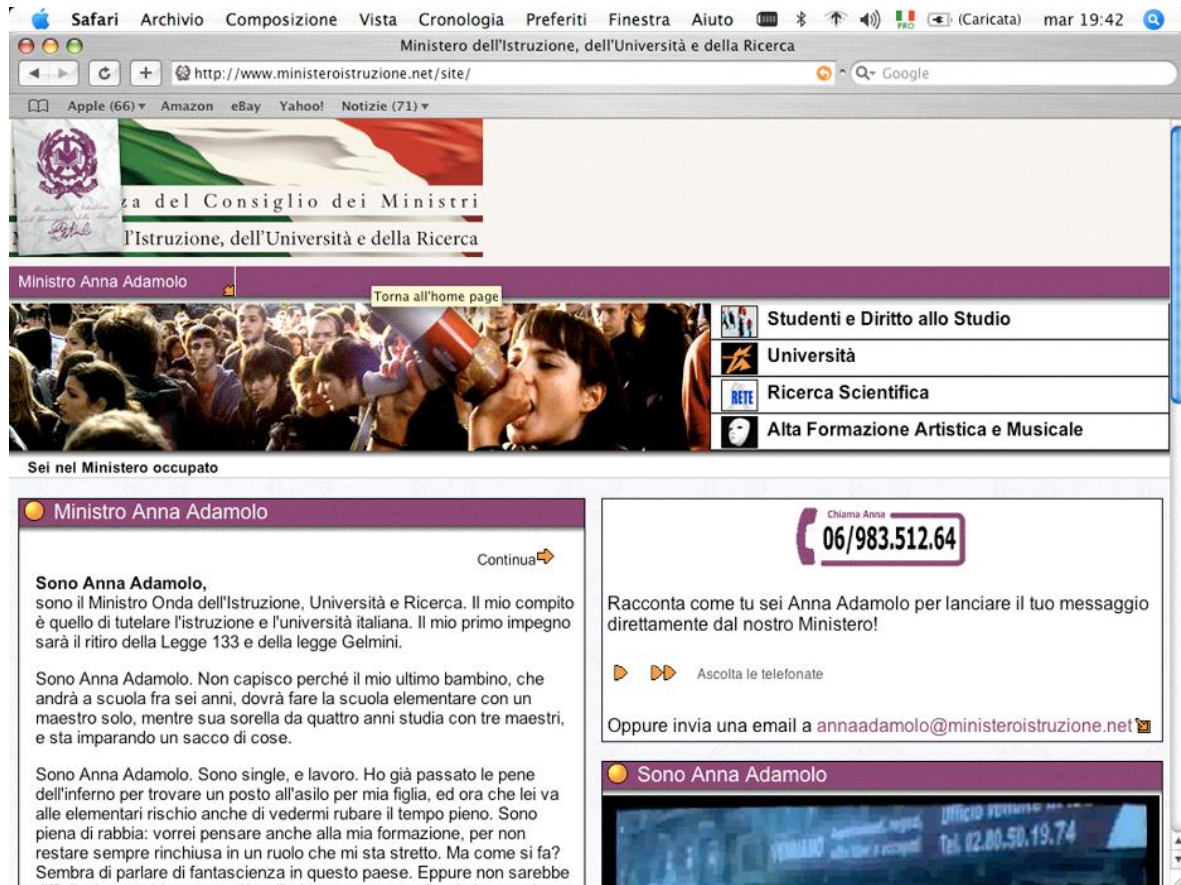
Safari Archivio Composizione Vista Cronologia Preferiti Finestra Aiuto (Caricata) mar 19:42

Ministero dell'Istruzione, dell'Università e della Ricerca

http://www.ministeroistruzione.net/site/

Google

Apple (66) ▾ Amazon eBay Yahoo! Notizie (71) ▾

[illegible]za del Consiglio dei Ministri

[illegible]l'Istruzione, dell'Università e della Ricerca

Ministro Anna Adamolo

Torna all'home page

Studenti e Diritto allo Studio

Università

Ricerca Scientifica

RETE

Alta Formazione Artistica e Musicale

Sei nel Ministero occupato

Ministro Anna Adamolo

Continua

**Sono Anna Adamolo,**
sono il Ministro Onda dell'Istruzione, Università e Ricerca. Il mio compito è quello di tutelare l'istruzione e l'università italiana. Il mio primo impegno sarà il ritiro della Legge 133 e della legge Gelmini.

Sono Anna Adamolo. Non capisco perché il mio ultimo bambino, che andrà a scuola fra sei anni, dovrà fare la scuola elementare con un maestro solo, mentre sua sorella da quattro anni studia con tre maestri, e sta imparando un sacco di cose.

Sono Anna Adamolo. Sono single, e lavoro. Ho già passato le pene dell'inferno per trovare un posto all'asilo per mia figlia, ed ora che lei va alle elementari rischio anche di vedermi rubare il tempo pieno. Sono piena di rabbia: vorrei pensare anche alla mia formazione, per non restare sempre rinchiusa in un ruolo che mi sta stretto. Ma come si fa? Sembra di parlare di fantascienza in questo paese. Eppure non sarebbe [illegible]

Chiama Anna
06/983.512.64

Racconta come tu sei Anna Adamolo per lanciare il tuo messaggio direttamente dal nostro Ministero!

Ascolta le telefonate

Oppure invia una email a annaadamolo@ministeroistruzione.net

Sono Anna Adamolo

Ufficio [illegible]
Tel. 02.80.50.19.74